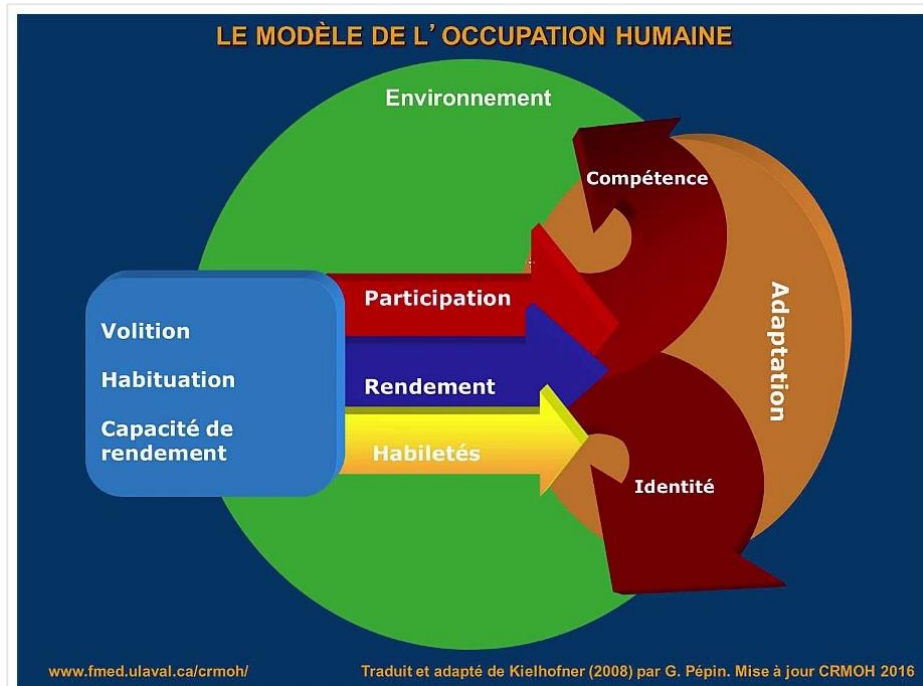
LE MODÈLE DE L'OCCUPATION HUMAINE

Environnement

Compétence

Adaptation

Volition

Habituation

Capacité de rendement

Participation

Rendement

Habiletés

Identité

www.fmed.ulaval.ca/crmoh/

Traduit et adapté de Kielhofner (2008) par G. Pépin. Mise à jour CRMOH 2016